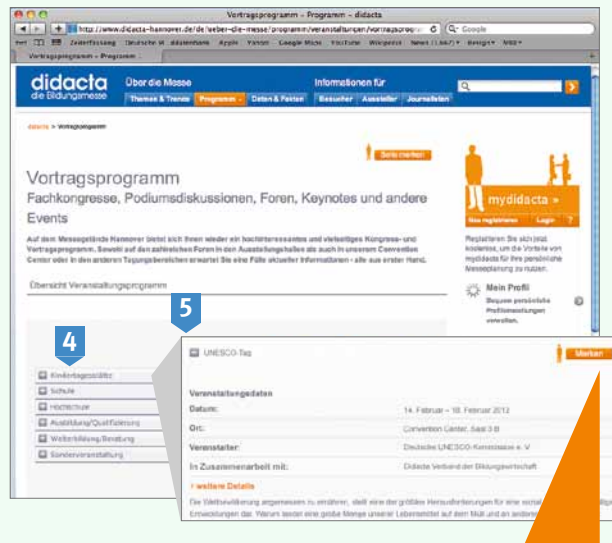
Vortragsprogramm – Programm – didacta

http://www.didacta-hannover.de/de/ueber-die-messe/programm/veranstaltungen/vortragsprog

Google

Zeiterfassung Deutsche W akademie Apple Yahoo! Google Maps YouTube Wikipedia News (1.867) Beliebt RSS

Vortragsprogramm – Programm :

didacta
die Bildungsmesse

Über die Messe

Themen & Trends

Programm

Daten & Fakten

Informationen für

Besucher

Aussteller

Journalisten

didacta > Vortragsprogramm

Seite merken

Vortragsprogramm

Fachkongresse, Podiumsdiskussionen, Foren, Keynotes und andere Events

Auf dem Messegelände Hannover bietet sich Ihnen wieder ein hochinteressantes und vielseitiges Kongress- und Vortragsprogramm. Sowohl auf den zahlreichen Foren in den Ausstellungshallen als auch in unserem Convention Center oder in den anderen Tagungsbereichen erwartet Sie eine Fülle aktueller Informationen - alle aus erster Hand.

Übersicht Veranstaltungsprogramm

mydidacta »

Neu registrieren

Login

?

Registrieren Sie sich jetzt kostenlos, um die Vorteile von mydidacta für Ihre persönliche Messeplanung zu nutzen.

Mein Profil

Bequem persönliche Profileinstellungen verwalten.

4

Kindertagesstätte

Schule

Hochschule

Ausbildung/Qualifizierung

Weiterbildung/Beratung

Sonderveranstaltung

5

UNESCO-Tag

Merken

Veranstaltungsdaten

| | |
|---|---|
| Datum: | 14. Februar – 18. Februar 2012 |
| Ort: | Convention Center, Saal 3 B |
| Veranstalter: | Deutsche UNESCO-Kommission e. V. |
| In Zusammenarbeit mit: | Didacta Verband der Bildungswirtschaft |

» weitere Details

Die Weltbevölkerung angemessen zu ernähren, stellt eine der größten Herausforderungen für eine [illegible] Entwicklungen dar. Warum landet eine große Menge unserer Lebensmittel auf dem Müll und an anderer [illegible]